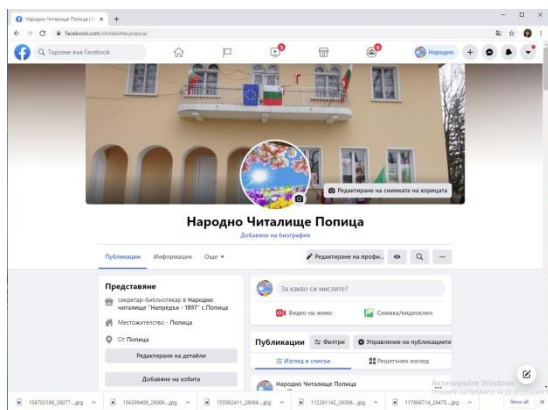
Народно Читалище Попица | Fa ×  +

facebook.com/chitalishte.popica/

Търсене във Facebook

Народно

Редактиране на снимката на корицата

Народно Читалище Попица

Добавяне на биография

Публикации  Информация  Още ▾

Редактиране на профи...

Представяне

секретар-библиотекар в Народно читалище "Напредък - 1897" с.Попица

Местожителство - Попица

От Попица

Редактиране на детайли

Добавяне на хобита

За какво си мислите?

Видео на живо

Снимка/видеоклип

Публикации  Филтри  Управление на публикациите

Изглед в списък

Решетъчен изглед

Народно Читалище Попица

Активиране Windows

156702188_28077....jpg  156399409_26066....jpg  155902411_26066....jpg  112381142_26306....jpg  117666714_26475....jpg  Show all